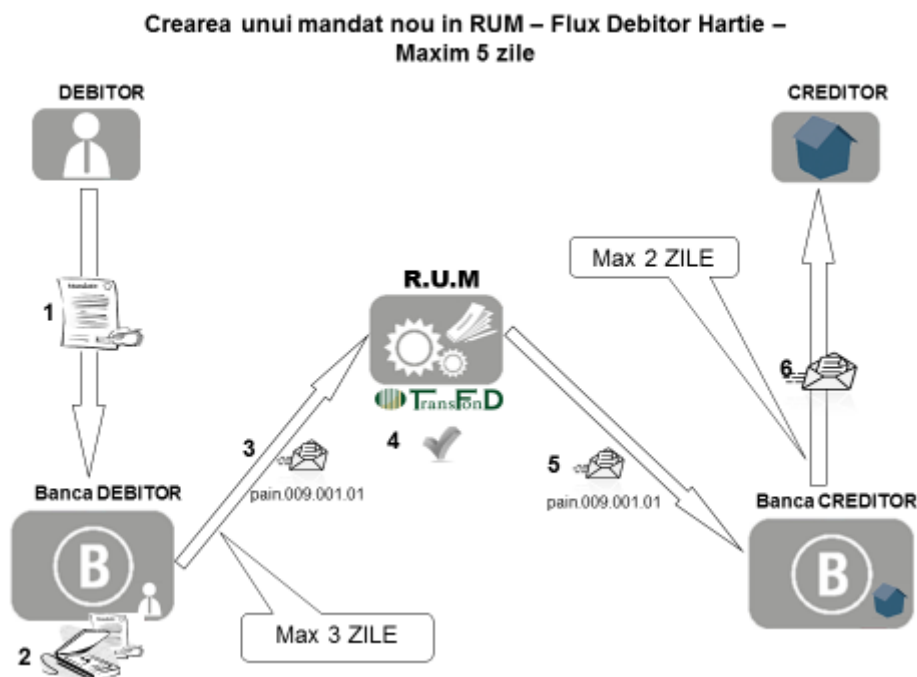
Crearea unui mandat nou in RUM – Flux Debitor Hartie – Maxim 5 zile

DEBITOR

CREDITOR

Max 2 ZILE

R.U.M

1

Mandate

6

TransFonD

3

4

5

pain.009.001.01

pain.009.001.01

Banca DEBITOR

Banca CREDITOR

B

B

Max 3 ZILE

2